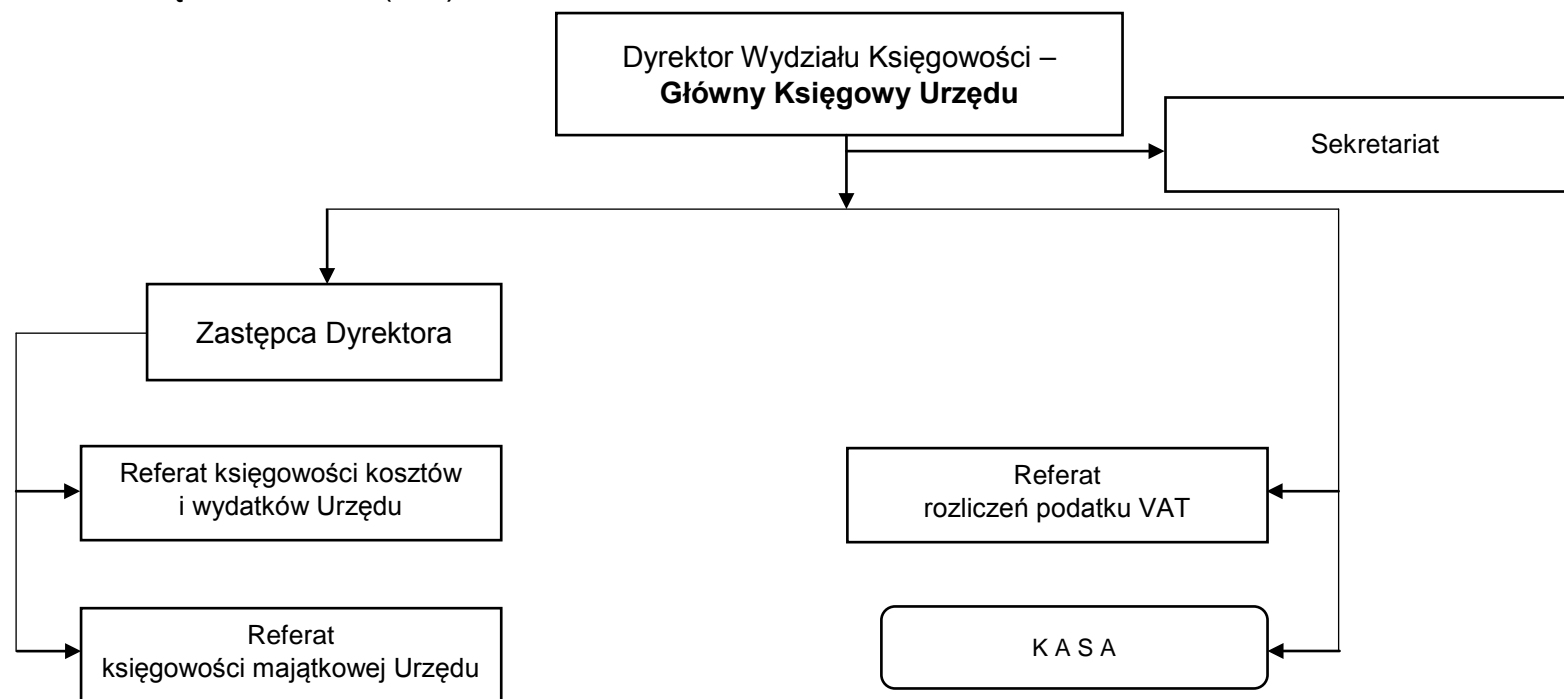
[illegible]

Dyrektor Wydziału Księgowości – **Główny Księgowy Urzędu**

Sekretariat

Zastępca Dyrektora

Referat księgowości kosztów i wydatków Urzędu

Referat księgowości majątkowej Urzędu

Referat rozliczeń podatku VAT

K A S A